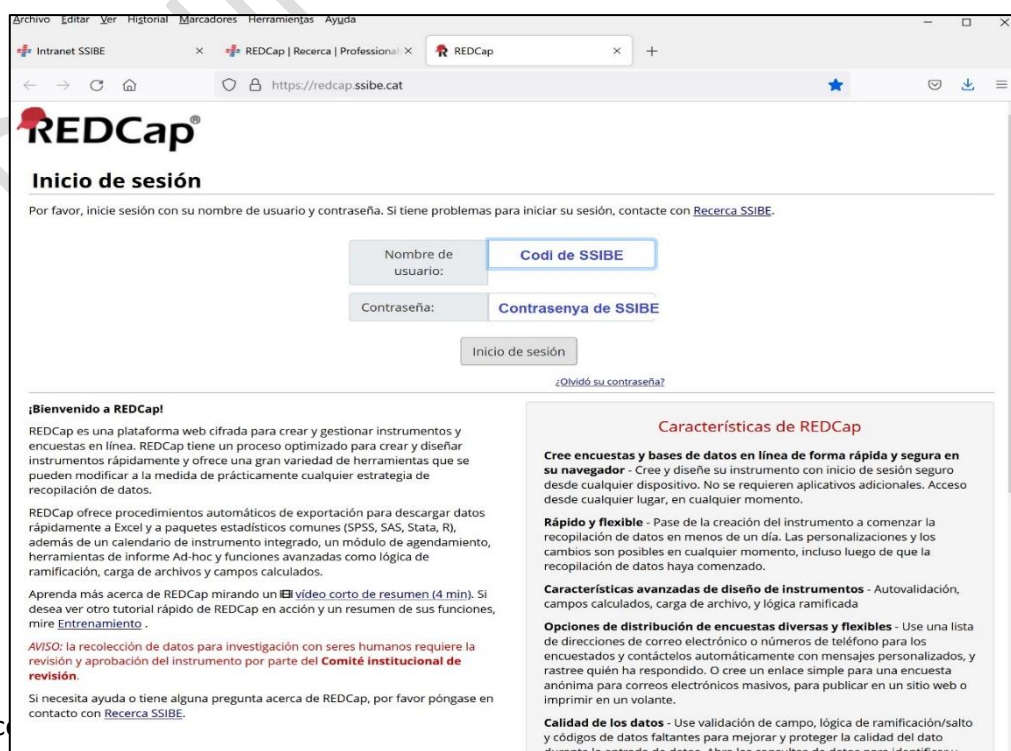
Archivo Editar Ver Historial Marcadores Herramientas Ayuda

Intranet SSIBE × REDCap | Recerca | Professional × REDCap × +

https://redcap.ssibe.cat

REDCap®

Inicio de sesión

Por favor, inicie sesión con su nombre de usuario y contraseña. Si tiene problemas para iniciar su sesión, contacte con Recerca SSIBE.

| Nombre de usuario: | Codi de SSIBE |
|---|---|
| Contraseña: | Contrasenya de SSIBE |

Inicio de sesión

¿Olvidó su contraseña?

¡Bienvenido a REDCap!

REDCap es una plataforma web cifrada para crear y gestionar instrumentos y encuestas en línea. REDCap tiene un proceso optimizado para crear y diseñar instrumentos rápidamente y ofrece una gran variedad de herramientas que se pueden modificar a la medida de prácticamente cualquier estrategia de recopilación de datos.

REDCap ofrece procedimientos automáticos de exportación para descargar datos rápidamente a Excel y a paquetes estadísticos comunes (SPSS, SAS, Stata, R), además de un calendario de instrumento integrado, un módulo de agendamiento, herramientas de informe Ad-hoc y funciones avanzadas como lógica de ramificación, carga de archivos y campos calculados.

Aprenda más acerca de REDCap mirando un vídeo corto de resumen (4 min). Si desea ver otro tutorial rápido de REDCap en acción y un resumen de sus funciones, mire Entrenamiento .

AVISO: la recolección de datos para investigación con seres humanos requiere la revisión y aprobación del instrumento por parte del Comité institucional de revisión.

Si necesita ayuda o tiene alguna pregunta acerca de REDCap, por favor póngase en contacto con Recerca SSIBE.

Características de REDCap

Cree encuestas y bases de datos en línea de forma rápida y segura en su navegador - Cree y diseñe su instrumento con inicio de sesión seguro desde cualquier dispositivo. No se requieren aplicativos adicionales. Acceso desde cualquier lugar, en cualquier momento.

Rápido y flexible - Pase de la creación del instrumento a comenzar la recopilación de datos en menos de un día. Las personalizaciones y los cambios son posibles en cualquier momento, incluso luego de que la recopilación de datos haya comenzado.

Características avanzadas de diseño de instrumentos - Autovalidación, campos calculados, carga de archivo, y lógica ramificada

Opciones de distribución de encuestas diversas y flexibles - Use una lista de direcciones de correo electrónico o números de teléfono para los encuestados y contáctelos automáticamente con mensajes personalizados, y rastree quién ha respondido. O cree un enlace simple para una encuesta anónima para correos electrónicos masivos, para publicar en un sitio web o imprimir en un volante.

Calidad de los datos - Use validación de campo, lógica de ramificación/salto y códigos de datos faltantes para mejorar y proteger la calidad del dato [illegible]